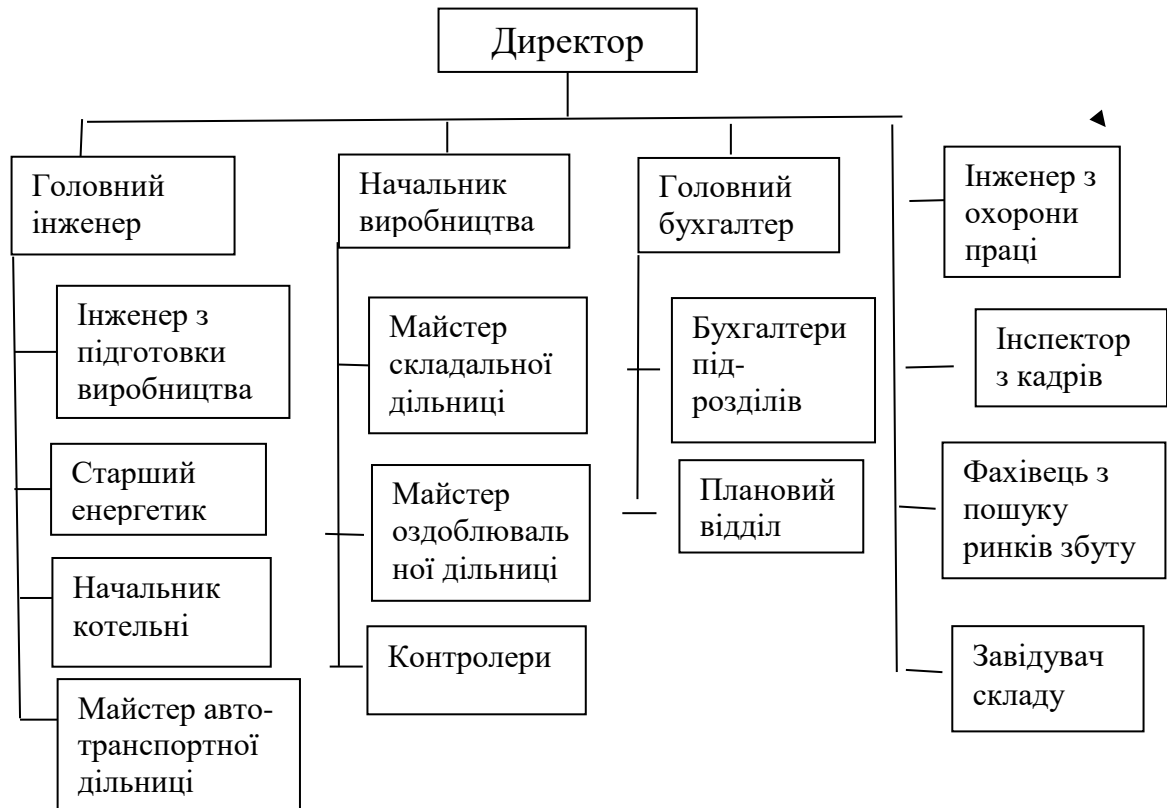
Директор

Головний інженер

Інженер з підготовки виробництва

Старший енергетик

Начальник котельні

Майстер автотранспортної дільниці

Начальник виробництва

Майстер складальної дільниці

Майстер оздоблювальної дільниці

Контролери

Головний бухгалтер

Бухгалтери підрозділів

Плановий відділ

Інженер з охорони праці

Інспектор з кадрів

Фахівець з пошуку ринків збуту

Завідувач складу